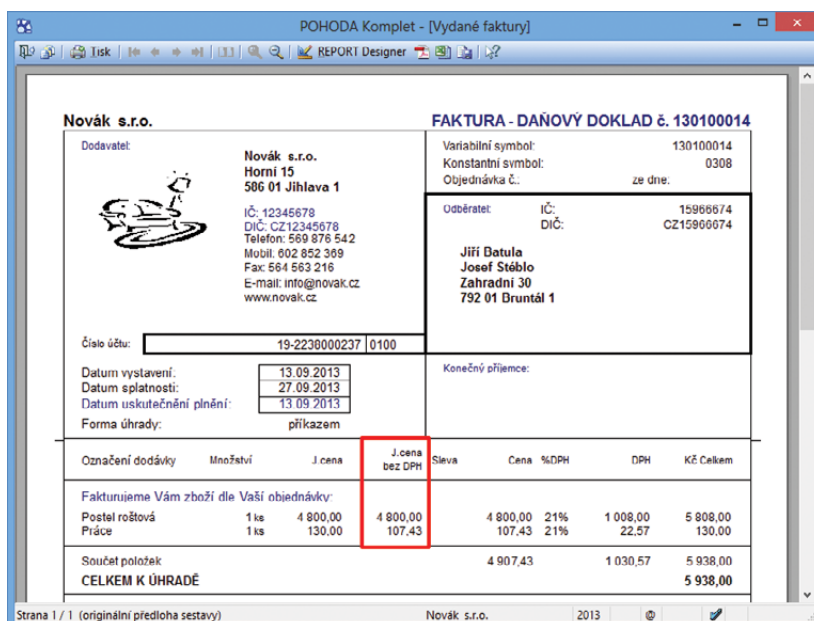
POHODA Komplet - [Vydané faktury]

Tisk REPORT Designer

Novák s.r.o.

FAKTURA - DAŇOVÝ DOKLAD č. 130100014

Dodavatel:

Novák s.r.o.
Horní 15
586 01 Jihlava 1

IČ: 12345678
DIČ: CZ12345678
Telefon: 569 876 542
Mobil: 602 852 369
Fax: 564 563 216
E-mail: info@novak.cz
www.novak.cz

Variabilní symbol: 130100014
Konstantní symbol: 0308
Objednávka č.: ze dne:

Odběratel: IČ: 15966674
DIČ: CZ15966674

Jiří Datula
Josef Stéblo
Zahradní 30
792 01 Bruntál 1

Číslo účtu: 19-2238000237 0100

Datum vystavení: 13.09.2013
Datum splatnosti: 27.09.2013
Datum uskutečnění plnění: 13.09.2013
Forma úhrady: příkazem

Konečný příjemce:

| Označení dodávky | Množství | J.cena | J.cena bez DPH | Sleva | Cena | %DPH | DPH | Kč Celkem |
|---|---|---|---|---|---|---|---|---|
| Fakturujeme Vám zboží dle Vaší objednávky: | | | | | | | | |
| Postel roštová | 1 ks | 4 800,00 | 4 800,00 | | 4 800,00 | 21% | 1 008,00 | 5 808,00 |
| Práce | 1 ks | 130,00 | 107,43 | | 107,43 | 21% | 22,57 | 130,00 |
| Součet položek | | | | | 4 907,43 | | 1 030,57 | 5 938,00 |
| CELKEM K ÚHRADĚ | | | | | | | | 5 938,00 |

Strana 1 / 1 (originální předloha sestavy) Novák s.r.o. 2013